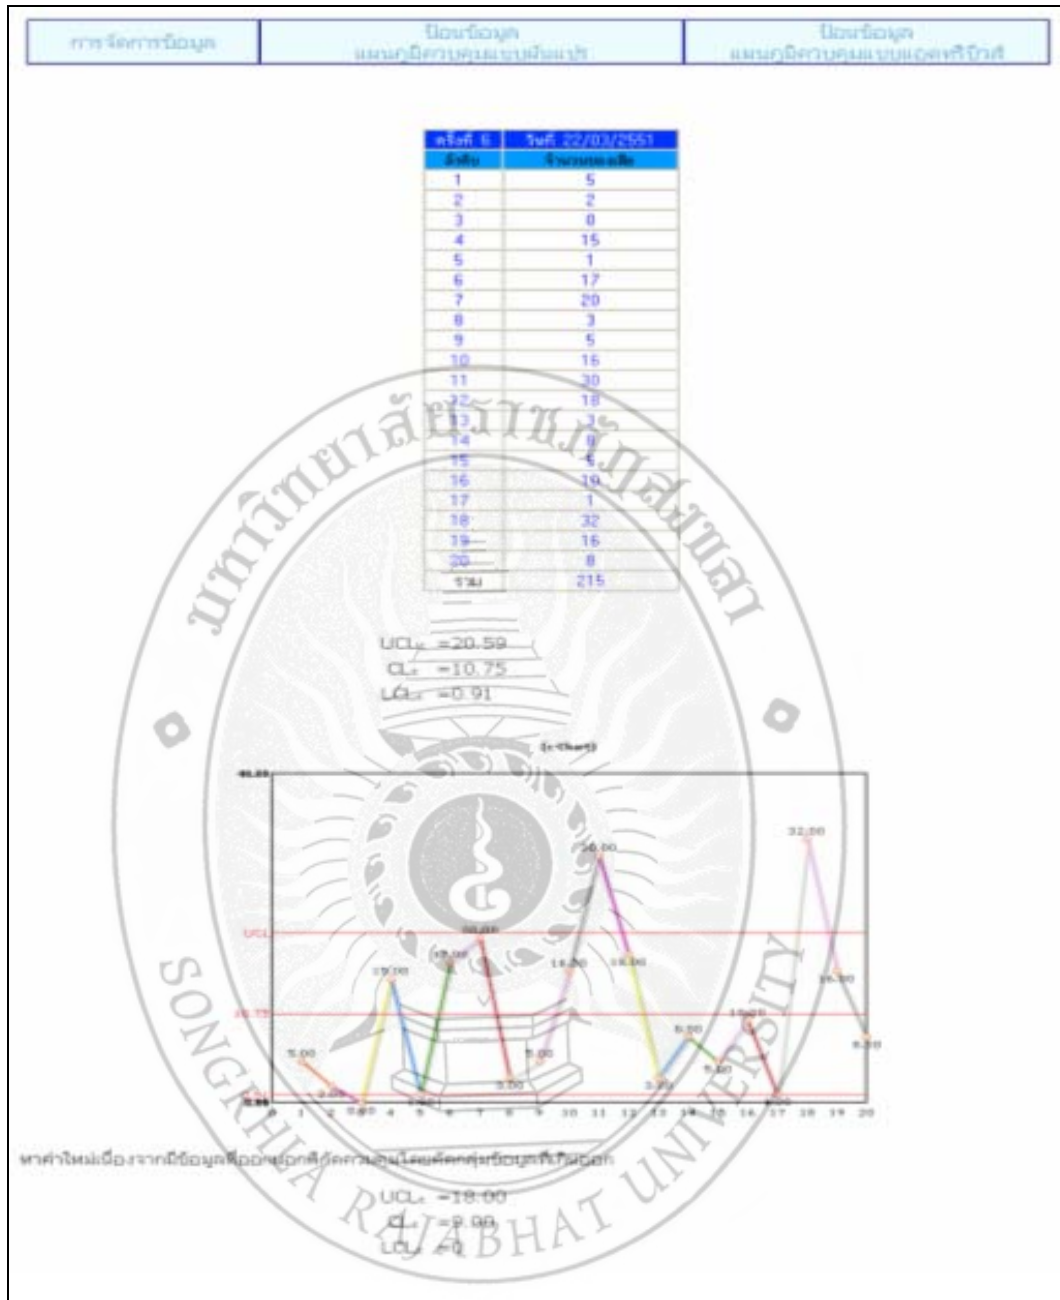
| การจัดการข้อมูล | ป้อนข้อมูล แผนภูมิควบคุมแบบพื้นฐาน | ป้อนข้อมูล แผนภูมิควบคุมแบบ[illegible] |
|---|---|---|

| ครั้งที่ 6 | วันที่ 22/03/2551 |
|---|---|
| ลำดับ | จำนวนของเสีย |
| 1 | 5 |
| 2 | 2 |
| 3 | 0 |
| 4 | 15 |
| 5 | 1 |
| 6 | 17 |
| 7 | 20 |
| 8 | 3 |
| 9 | 5 |
| 10 | 16 |
| 11 | 30 |
| 12 | 18 |
| 13 | 3 |
| 14 | 8 |
| 15 | 5 |
| 16 | 10 |
| 17 | 1 |
| 18 | 32 |
| 19 | 16 |
| 20 | 8 |
| รวม | 215 |

UCL$_c$ =20.59
CL$_c$ =10.75
LCL$_c$ =0.91

(c-Chart)

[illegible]
5.00
2.00
0.00
15.00
1.00
17.00
20.00
3.00
5.00
16.00
30.00
18.00
3.00
8.00
5.00
10.00
1.00
32.00
16.00
8.00
UCL
10.75
0.00
0 1 2 3 4 5 6 7 8 9 10 11 12 13 14 15 16 17 18 19 20

หาค่าใหม่เนื่องจากมีข้อมูลที่ออกนอกพิกัดควบคุมโดยตัดกลุ่มข้อมูลที่ไม่ออก

UCL$_c$ =18.00
CL$_c$ =9.00
LCL$_c$ =0

มหาวิทยาลัยราชภัฏสงขลา
SONGKHLA RAJABHAT UNIVERSITY